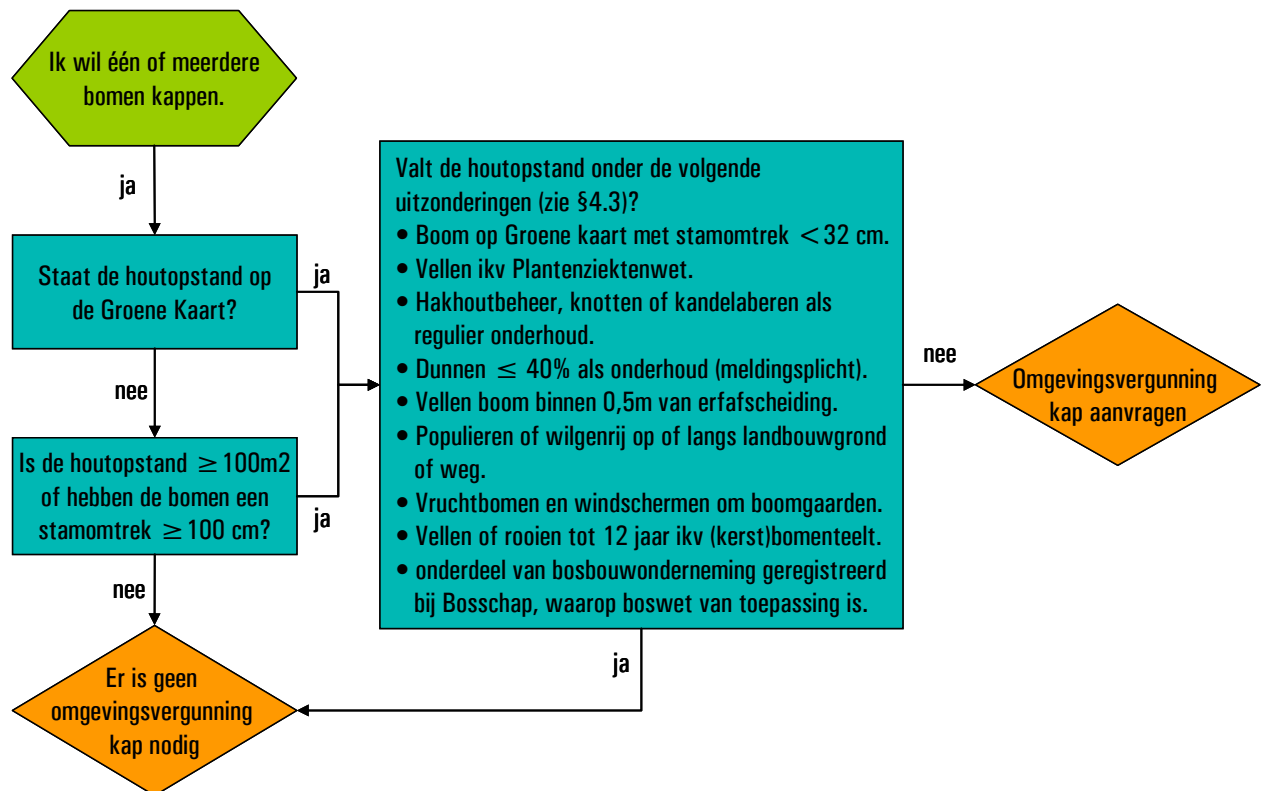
Ik wil één of meerdere bomen kappen.

ja

Staat de houtopstand op de Groene Kaart?

ja

nee

Is de houtopstand $\geq$100m2 of hebben de bomen een stamomtrek $\geq$100 cm?

ja

nee

Valt de houtopstand onder de volgende uitzonderingen (zie §4.3)?
• Boom op Groene kaart met stamomtrek $<$32 cm.
• Vellen ikv Plantenziektenwet.
• Hakhoutbeheer, knotten of kandelaberen als regulier onderhoud.
• Dunnen $\leq$ 40% als onderhoud (meldingsplicht).
• Vellen boom binnen 0,5m van erfafscheiding.
• Populieren of wilgenrij op of langs landbouwgrond of weg.
• Vruchtbomen en windschermen om boomgaarden.
• Vellen of rooien tot 12 jaar ikv (kerst)bomenteelt.
• onderdeel van bosbouwonderneming geregistreerd bij Bosschap, waarop boswet van toepassing is.

nee

Omgevingsvergunning kap aanvragen

ja

Er is geen omgevingsvergunning kap nodig